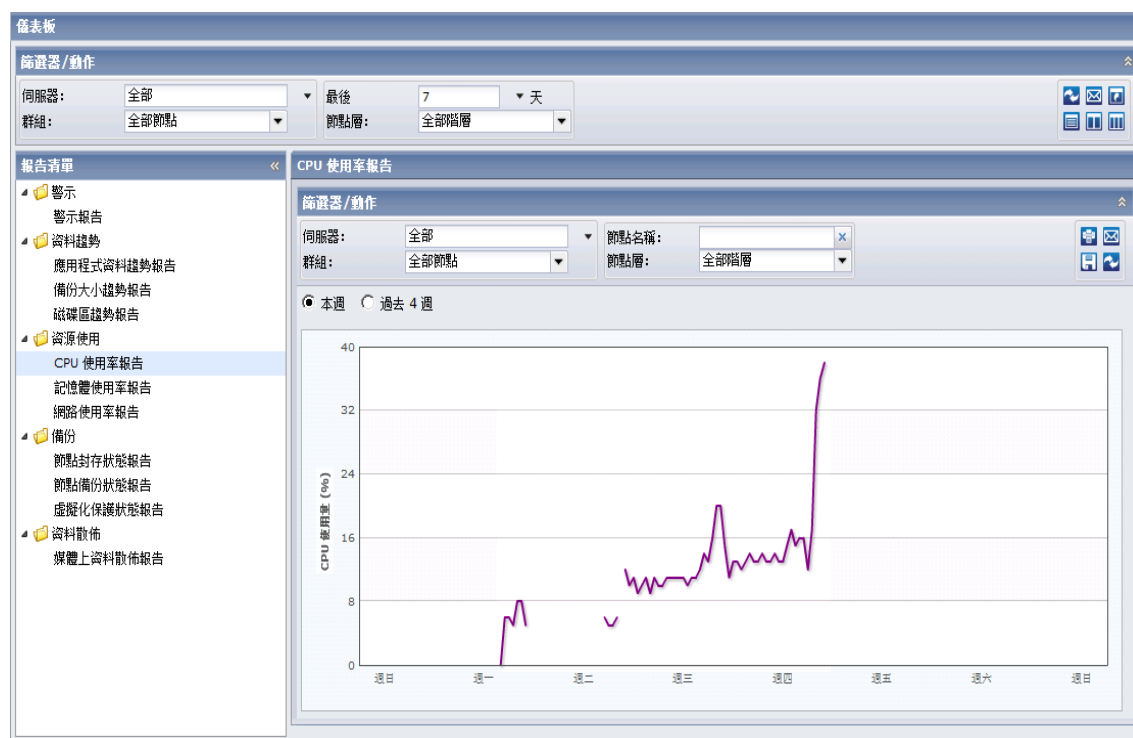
儀表板

篩選器/動作

伺服器: 全部
群組: 全部節點
最後 7 天
節點層: 全部階層

報告清單
警示
警示報告
資料趨勢
應用程式資料趨勢報告
備份大小趨勢報告
磁碟區趨勢報告
資源使用
CPU 使用率報告
記憶體使用率報告
網路使用率報告
備份
節點封存狀態報告
節點備份狀態報告
虛擬化保護狀態報告
資料散佈
媒體上資料散佈報告

CPU 使用率報告

篩選器/動作

伺服器: 全部
群組: 全部節點
節點名稱:
節點層: 全部階層

本週 過去 4 週

CPU 使用率 (%)

40
32
24
16
8
0

週日 週一 週二 週三 週四 週五 週六 週日